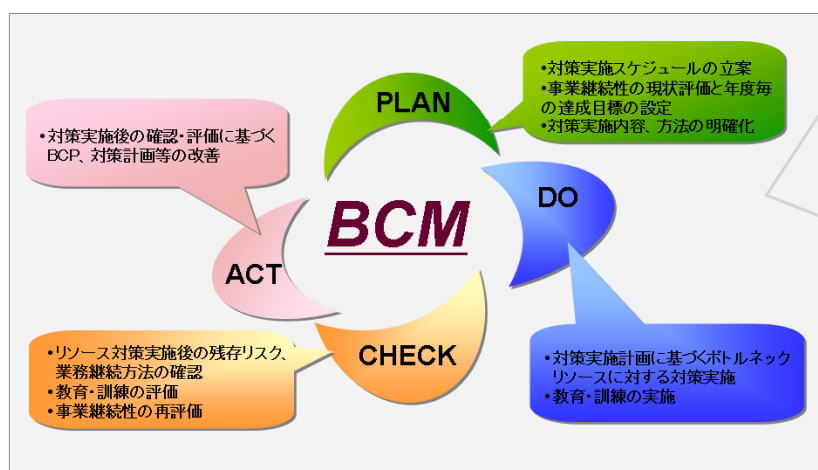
•対策実施後の確認・評価に基づくBCP、対策計画等の改善

PLAN

•対策実施スケジュールの立案
•事業継続性の現状評価と年度毎の達成目標の設定
•対策実施内容、方法の明確化

BCM

DO

ACT

CHECK

•リソース対策実施後の残存リスク、業務継続方法の確認
•教育・訓練の評価
•事業継続性の再評価

•対策実施計画に基づくボトルネックリソースに対する対策実施
•教育・訓練の実施